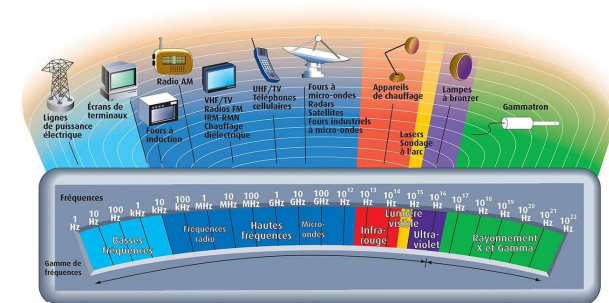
Lignes de puissance électrique

Écrans de terminaux

Radio AM

Fours à induction

VHF/TV Radios FM IRM-RMN Chauffage diélectrique

UHF/TV Téléphones cellulaires

Fours à micro-ondes Radars Satellites Fours industriels à micro-ondes

Appareils de chauffage

Lasers Soudage à l'arc

Lampes à bronzer

Gammatron

Fréquences

1 Hz

10 Hz

100 Hz

1 kHz

10 kHz

100 kHz

1 MHz

10 MHz

100 MHz

1 GHz

10 GHz

100 GHz

$10^{12}$ Hz

$10^{13}$ Hz

$10^{14}$ Hz

$10^{15}$ Hz

$10^{16}$ Hz

$10^{17}$ Hz

$10^{18}$ Hz

$10^{19}$ Hz

$10^{20}$ Hz

$10^{21}$ Hz

$10^{22}$ Hz

Basses fréquences

Fréquences radio

Hautes fréquences

Micro-ondes

Infra-rouge

Lumière visible

Ultra-violet

Rayonnement X et Gamma

Gamme de fréquences